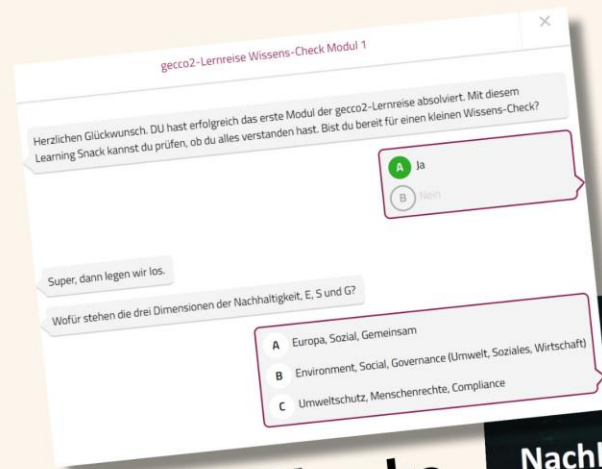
×

gecco2-Lernreise Wissens-Check Modul 1

Herzlichen Glückwunsch. DU hast erfolgreich das erste Modul der gecco2-Lernreise absolviert. Mit diesem Learning Snack kannst du prüfen, ob du alles verstanden hast. Bist du bereit für einen kleinen Wissens-Check?

A Ja

B Nein

Super, dann legen wir los.

Wofür stehen die drei Dimensionen der Nachhaltigkeit, E, S und G?

A Europa, Sozial, Gemeinsam

B Environment, Social, Governance (Umwelt, Soziales, Wirtschaft)

C Umweltschutz, Menschenrechte, Compliance

Nachl